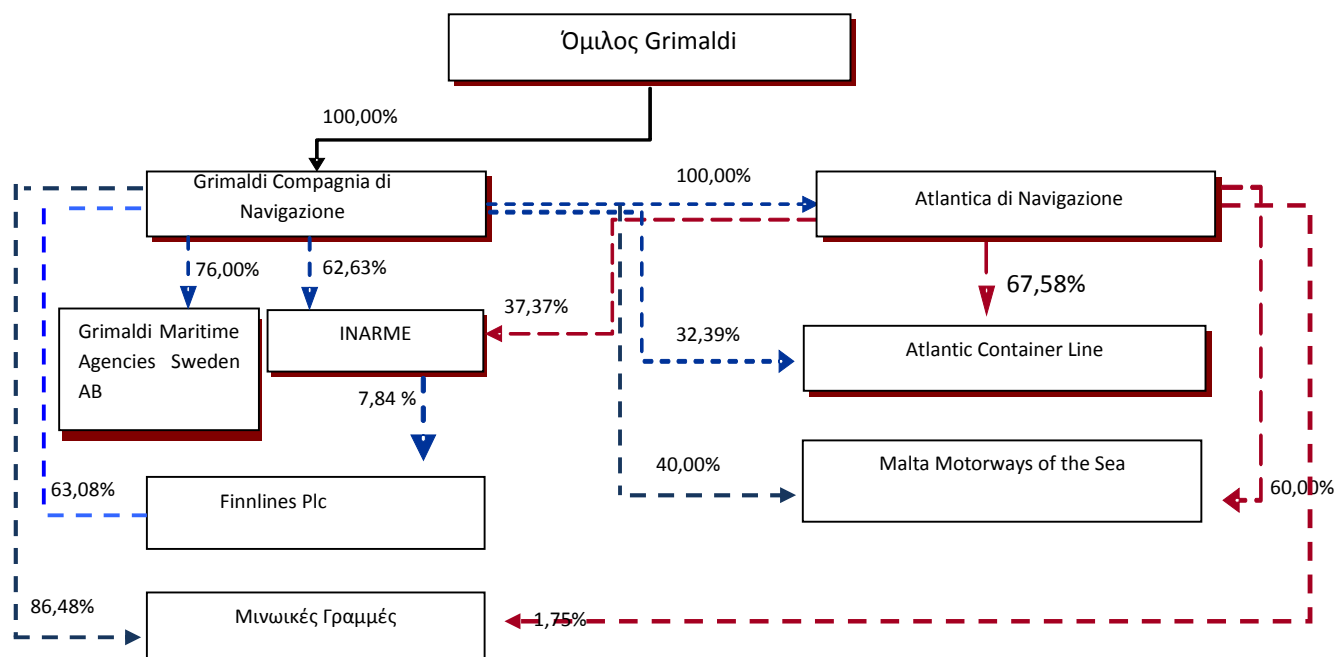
Όμιλος Grimaldi

100,00%

Grimaldi Compagnia di Navigazione

100,00%

Atlantica di Navigazione

76,00%

62,63%

37,37%

67,58%

Grimaldi Maritime Agencies Sweden AB

INARME

32,39%

Atlantic Container Line

7,84 %

40,00%

Malta Motorways of the Sea

63,08%

Finnlines Plc

60,00%

86,48%

Μινωικές Γραμμές

1,75%